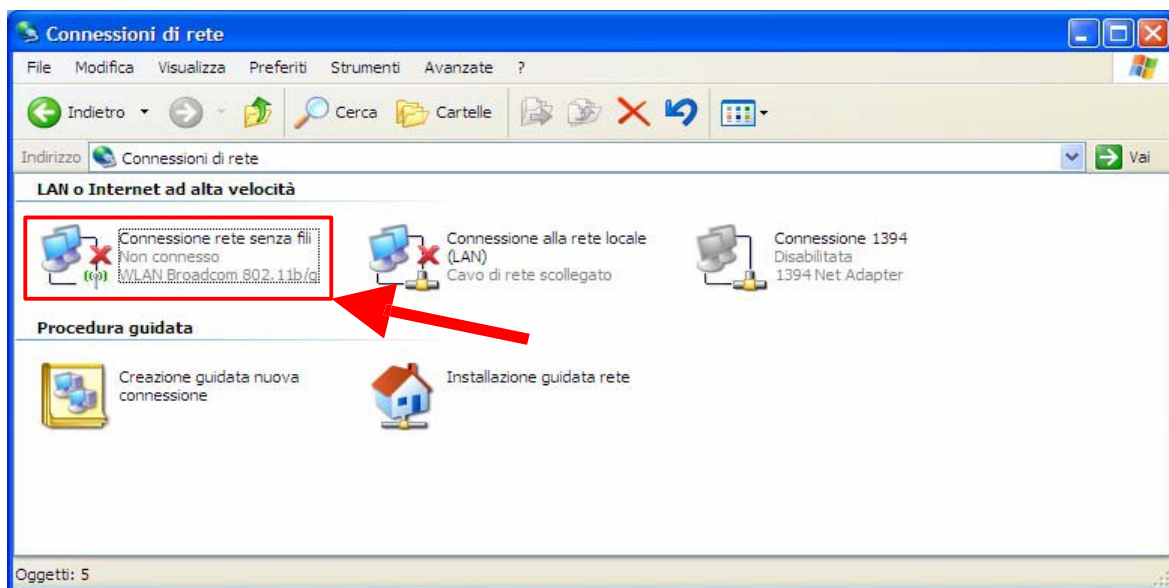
Connessioni di rete

File Modifica Visualizza Preferiti Strumenti Avanzate ?

Indietro Cerca Cartelle

Indirizzo Connessioni di rete Vai

LAN o Internet ad alta velocità

Connessione rete senza fili
Non connesso
WLAN Broadcom 802.11b/g

Connessione alla rete locale (LAN)
Cavo di rete scollegato

Connessione 1394
Disabilitata
1394 Net Adapter

Procedura guidata

Creazione guidata nuova connessione

Installazione guidata rete

Oggetti: 5